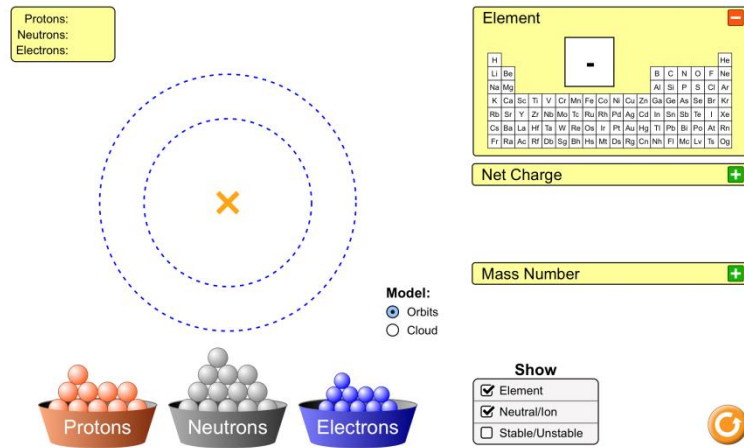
Protons:
Neutrons:
Electrons:

Element

| H | | | | | | | | | | | | | | | | | He |
|---|---|---|---|---|---|---|---|---|---|---|---|---|---|---|---|---|---|
| Li | Be | | | | | | | | | | | B | C | N | O | F | Ne |
| Na | Mg | | | | | | | | | | | Al | Si | P | S | Cl | Ar |
| K | Ca | Sc | Ti | V | Cr | Mn | Fe | Co | Ni | Cu | Zn | Ga | Ge | As | Se | Br | Kr |
| Rb | Sr | Y | Zr | Nb | Mo | Tc | Ru | Rh | Pd | Ag | Cd | In | Sn | Sb | Te | I | Xe |
| Cs | Ba | La | Hf | Ta | W | Re | Os | Ir | Pt | Au | Hg | Tl | Pb | Bi | Po | At | Rn |
| Fr | Ra | Ac | Rf | Db | Sg | Bh | Hs | Mt | Ds | Rg | Cn | Nh | Fl | Mc | Lv | Ts | Og |

-

Net Charge

Mass Number

Model:
Orbits
Cloud

Show
Element
Neutral/Ion
Stable/Unstable

Protons
Neutrons
Electrons